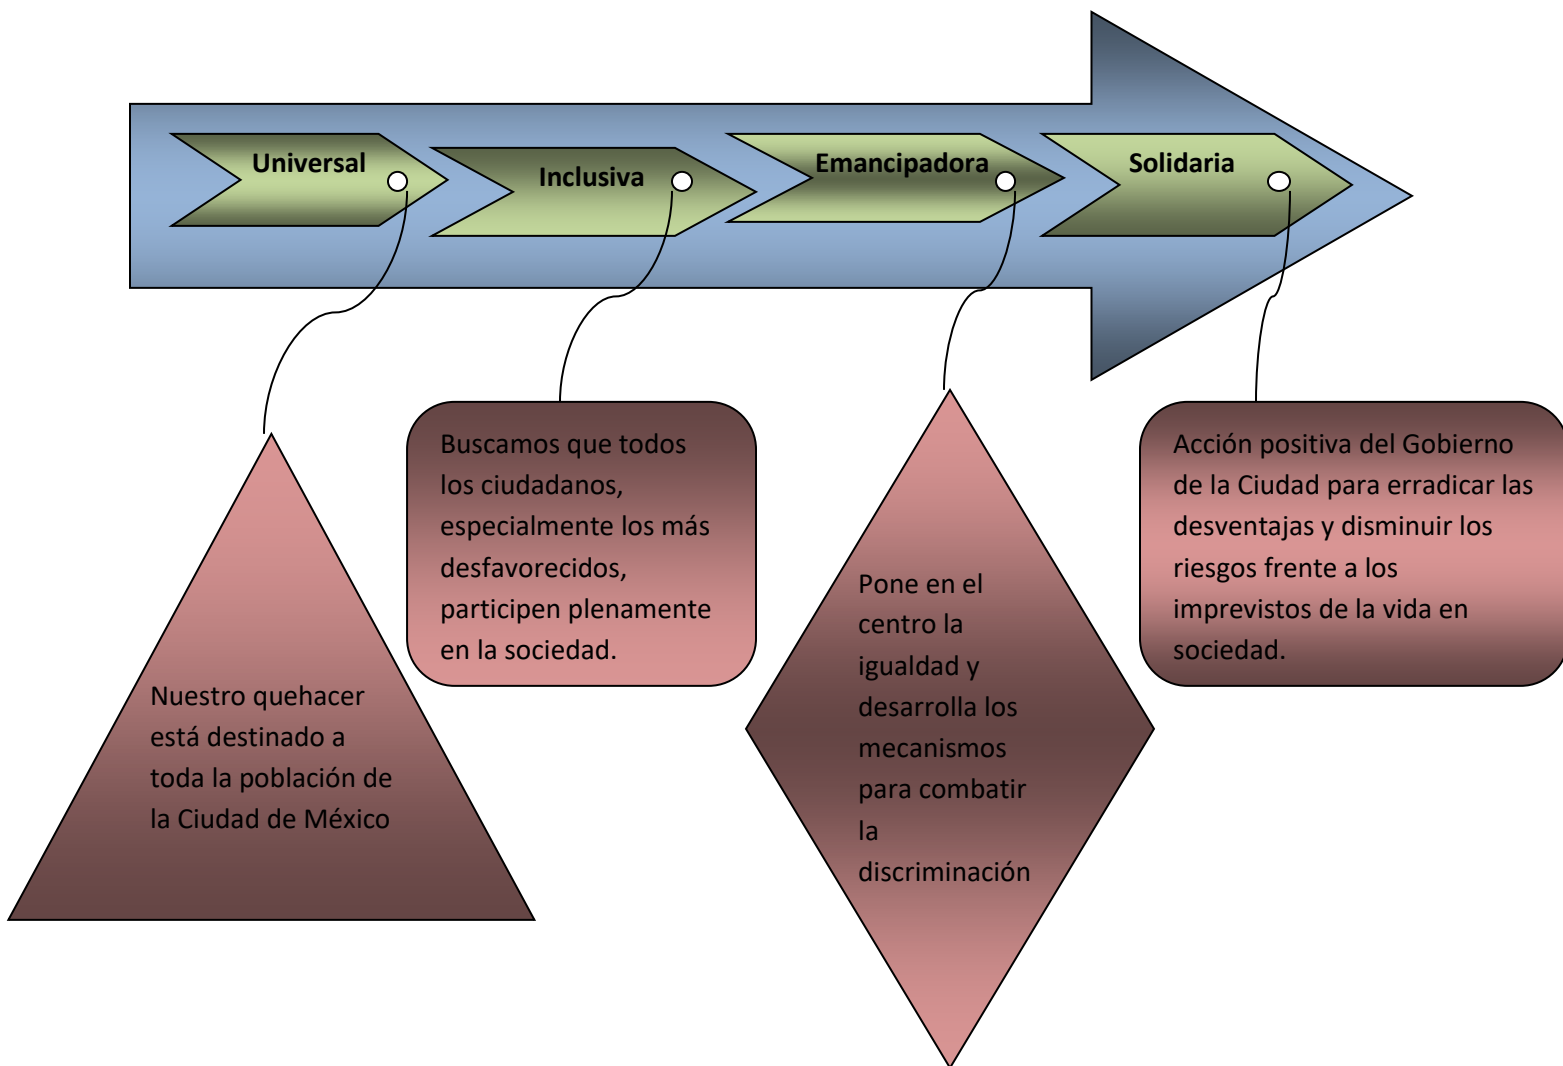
Universal

Inclusiva

Emancipadora

Solidaria

Nuestro quehacer está destinado a toda la población de la Ciudad de México

Buscamos que todos los ciudadanos, especialmente los más desfavorecidos, participen plenamente en la sociedad.

Pone en el centro la igualdad y desarrolla los mecanismos para combatir la discriminación

Acción positiva del Gobierno de la Ciudad para erradicar las desventajas y disminuir los riesgos frente a los imprevistos de la vida en sociedad.